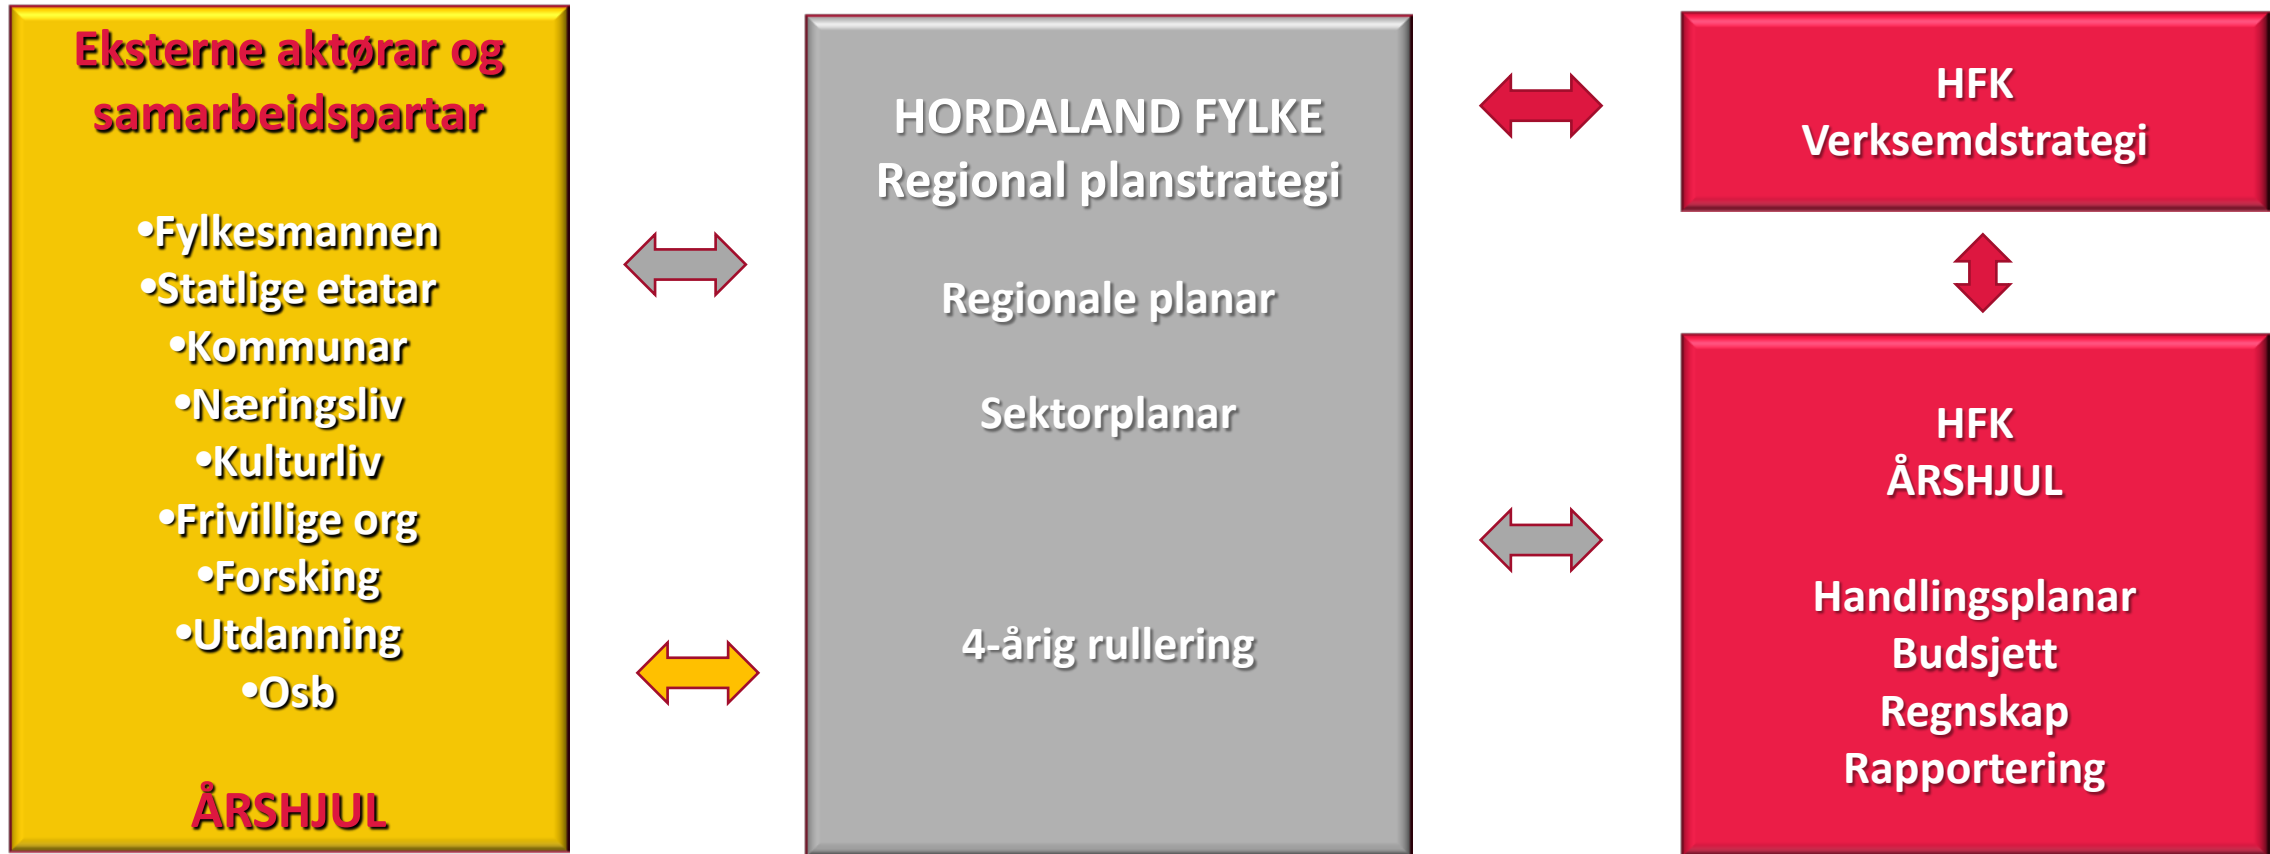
Eksterne aktørar og samarbeidspartar

•Fylkesmannen
•Statlige etatar
•Kommunar
•Næringsliv
•Kulturliv
•Frivillige org
•Forsking
•Utdanning
•Osb

ÅRSHJUL

HORDALAND FYLKE
Regional planstrategi

Regionale planar

Sektorplanar

4-årig rullering

HFK
Verksemdstrategi

HFK
ÅRSHJUL

Handlingsplanar
Budsjett
Regnskap
Rapportering